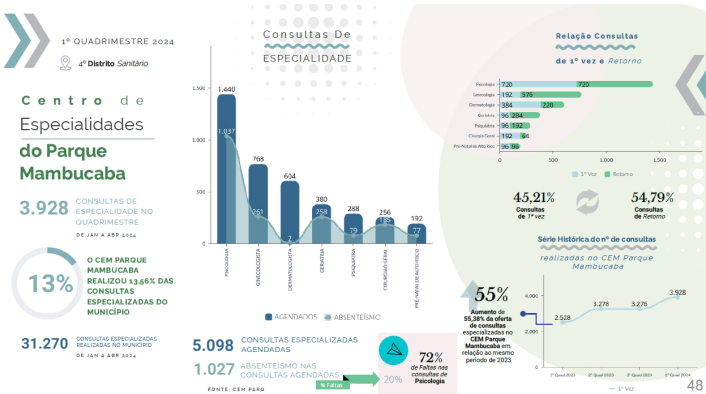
1º QUADRIMESTRE 2024

4º Distrito Sanitário

Centro de Especialidades do Parque Mambucaba

3.928 CONSULTAS DE ESPECIALIDADE NO QUADRIMESTRE

DE JAN A ABR 2024

13%

O CEM PARQUE MAMBUCABA REALIZOU 13,56% DAS CONSULTAS ESPECIALIZADAS DO MUNICÍPIO

31.270 CONSULTAS ESPECIALIZADAS REALIZADAS NO MUNICÍPIO

DE JAN A ABR 2024

Consultas De Especialidade

| | PSICOLOGIA | GINECOLOGIA | DERMATOLOGIA | GERIATRIA | PSIQUIATRIA | CIRURGIÃO GERAL | PRÉ-NATAL DE ALTO RISCO |
|---|---|---|---|---|---|---|---|
| AGENDADOS | 1.440 | 768 | 604 | 380 | 288 | 256 | 192 |
| ABSENTEÍSMO | 1.037 | 261 | 7 | 258 | 79 | 193 | 77 |

1.500
1.000
500
0

AGENDADOS ABSENTEÍSMO

5.098 CONSULTAS ESPECIALIZADAS AGENDADAS

1.027 ABSENTEÍSMO NAS CONSULTAS AGENDADAS

% Faltas 20%

72% de Faltas nas consultas de Psicologia

FONTE: CEM PARQ

Relação Consultas de 1º vez e Retorno

| | 1º Vez | Retorno |
|---|---|---|
| Psicologia | 720 | 720 |
| Ginecologia | 192 | 576 |
| Dermatologia | 384 | 220 |
| Geriatria | 96 | 284 |
| Psiquiatria | 96 | 192 |
| Cirurgia Geral | 192 | 64 |
| Pré-Natal de Alto Risco | 96 | 96 |

0 500 1.000 1.500

1º Vez Retorno

45,21% Consultas de 1º vez

54,79% Consultas de Retorno

Série Histórica do nº de consultas realizadas no CEM Parque Mambucaba

55% Aumento de 55,38% da oferta de consultas especializadas no CEM Parque Mambucaba em relação ao mesmo período de 2023

4.000
2.000

2.528 3.278 3.276 3.928

1º Quad 2023 2º Quad 2023 3º Quad 2023 1º Quad 2024

1º Vez

48